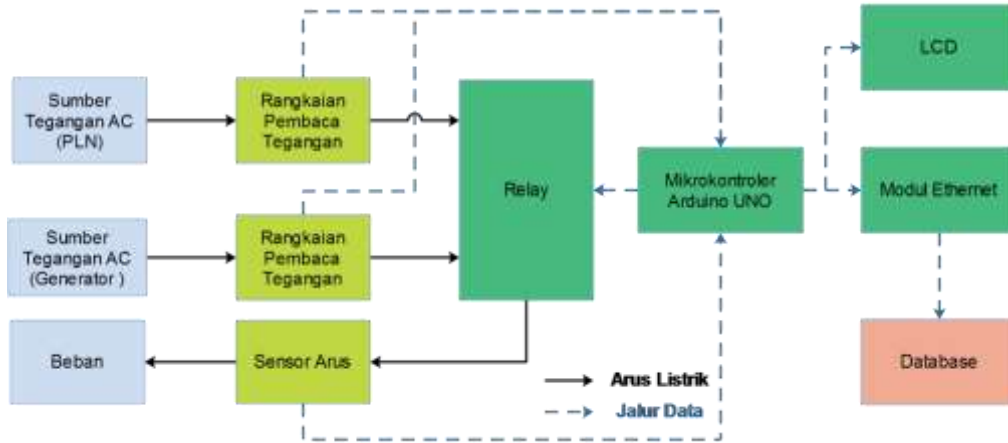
Sumber Tegangan AC (PLN)

Rangkaian Pembaca Tegangan

Relay

Mikrokontroler Arduino UNO

LCD

Modul Ethernet

Sumber Tegangan AC (Generator )

Rangkaian Pembaca Tegangan

Beban

Sensor Arus

Database

Arus Listrik

Jalur Data